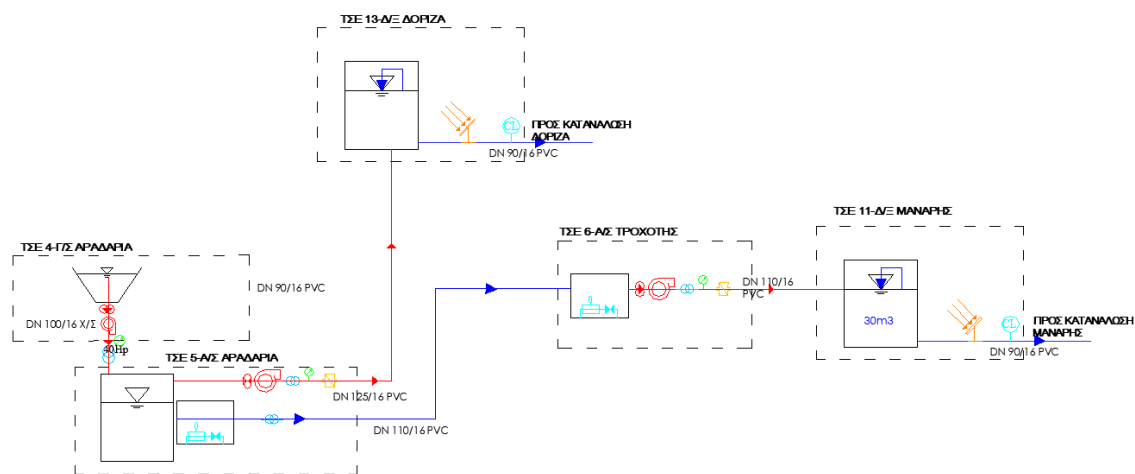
ΤΣΕ 13-Δ/Ξ ΔΟΡΙΖΑ

CL

ΠΡΟΣ ΚΑΤΑΝΑΛΩΣΗ ΔΟΡΙΖΑ

DN 90/16 PVC

ΤΣΕ 4-Γ/Σ ΑΡΑΔΑΡΙΑ

DN 90/16 PVC

DN 100/16 Χ/Σ

40Hp

ΤΣΕ 5-Α/Σ ΑΡΑΔΑΡΙΑ

DN 125/16 PVC

DN 110/16 PVC

ΤΣΕ 6-Α/Σ ΤΡΟΧΟΤΗΣ

DN 110/16 PVC

ΤΣΕ 11-Δ/Ξ ΜΑΝΑΡΗΣ

30m3

CL

ΠΡΟΣ ΚΑΤΑΝΑΛΩΣΗ ΜΑΝΑΡΗΣ

DN 90/16 PVC